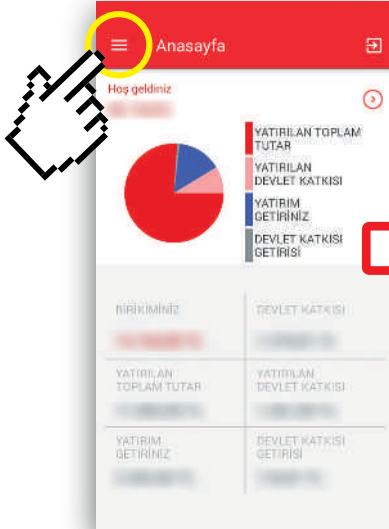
Anasayfa

Hoş geldiniz
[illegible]

YATIRILAN TOPLAM TUTAR
YATIRILAN DEVLET KATKISI
YATIRIM GETİRİNİZ
DEVLET KATKISI GETİRİSİ

| BİRİKİMİNİZ | DEVLET KATKISI |
|---|---|
| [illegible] | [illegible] |
| YATIRILAN TOPLAM TUTAR | YATIRILAN DEVLET KATKISI |
| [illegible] | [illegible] |
| YATIRIM GETİRİNİZ | DEVLET KATKISI GETİRİSİ |
| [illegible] | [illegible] |